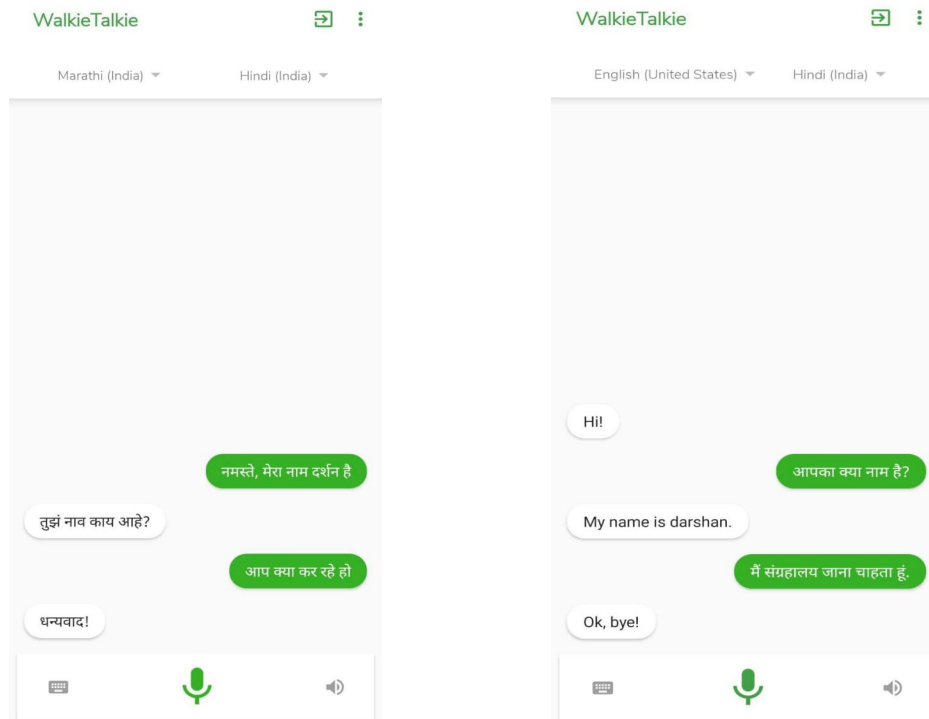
WalkieTalkie

Marathi (India) Hindi (India)

नमस्ते, मेरा नाम दर्शन है

तुझं नाव काय आहे?

आप क्या कर रहे हो

धन्यवाद!

WalkieTalkie

English (United States) Hindi (India)

Hi!

आपका क्या नाम है?

My name is darshan.

मैं संग्रहालय जाना चाहता हूं.

Ok, bye!